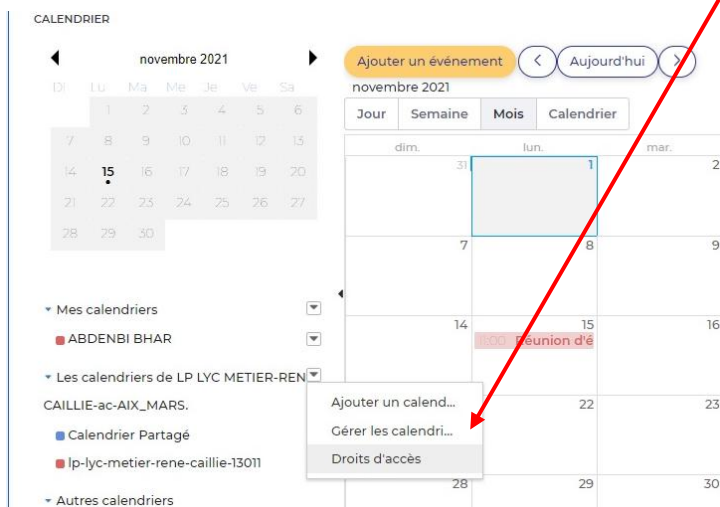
CALENDRIER

novembre 2021

| Di | Lu | Ma | Me | Je | Ve | Sa |
|---|---|---|---|---|---|---|
| | 1 | 2 | 3 | 4 | 5 | 6 |
| 7 | 8 | 9 | 10 | 11 | 12 | 13 |
| 14 | 15 | 16 | 17 | 18 | 19 | 20 |
| 21 | 22 | 23 | 24 | 25 | 26 | 27 |
| 28 | 29 | 30 | | | | |

Mes calendriers
ABDENBI BHAR
Les calendriers de LP LYC METIER-RENE CAILLIE-ac-AIX_MARS.
Calendrier Partagé
lp-lyc-metier-rene-caillie-13011
Autres calendriers

Ajouter un calend...
Gérer les calendri...
Droits d'accès

Ajouter un événement
Aujourd'hui
novembre 2021
Jour
Semaine
Mois
Calendrier

| dim. | lun. | mar. |
|---|---|---|
| 31 | 1 | 2 |
| 7 | 8 | 9 |
| 14 | 15 10:00 Réunion d'é | 16 |
| | 22 | 23 |
| 28 | 29 | 30 |